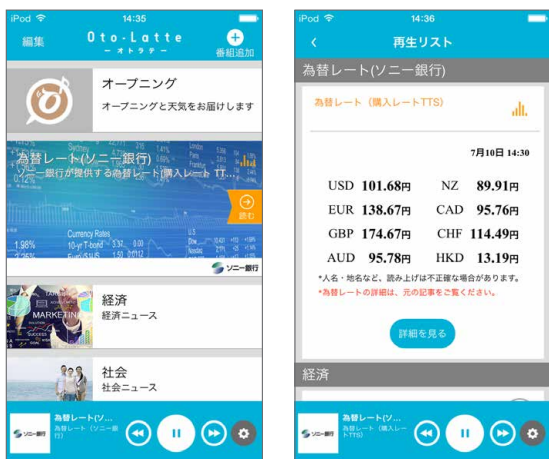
iPod 14:35

編集 Oto-Latte ーオトラテー 番組追加

オープニング

オープニングと天気をお届けします

為替レート(ソニー銀行)

ソニー銀行が提供する為替レート(購入レートTT...

読む

Currency Rates

10-yr T-bond 3.37 0.09

1.98%

ソニー銀行

経済

経済ニュース

MARKETING

社会

社会ニュース

為替レート(ソ...

為替レート(ソニー銀行)

ソニー銀行

iPod 14:36

再生リスト

為替レート(ソニー銀行)

為替レート(購入レートTTS)

7月10日 14:30

| | | | |
|---|---|---|---|
| USD | 101.68円 | NZ | 89.91円 |
| EUR | 138.67円 | CAD | 95.76円 |
| GBP | 174.67円 | CHF | 114.49円 |
| AUD | 95.78円 | HKD | 13.19円 |

*人名・地名など、読み上げは不正確な場合があります。

*為替レートの詳細は、元の記事をご覧ください。

詳細を見る

経済

為替レート(ソ...

為替レート(購入レートTTS)

ソニー銀行